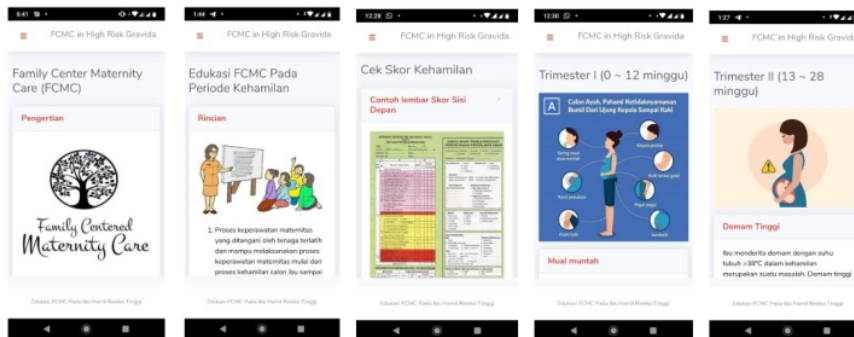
8:41 ≡ FCMC in High Risk Gravida

Family Center Maternity Care (FCMC)

Pengertian

Family Centered Maternity Care

Edukasi FCMC Pada Ibu Hamil Risiko Tinggi

1:44 ≡ FCMC in High Risk Gravida

Edukasi FCMC Pada Periode Kehamilan

Rincian

1. Proses keperawatan maternitas yang ditangani oleh tenaga terlatih dan mampu melaksanakan proses keperawatan maternitas mulai dari proses kehamilan calon ibu sampai

Edukasi FCMC Pada Ibu Hamil Risiko Tinggi

12:28 ≡ FCMC in High Risk Gravida

Cek Skor Kehamilan

Contoh lembar Skor Sisi Depan

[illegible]

Edukasi FCMC Pada Ibu Hamil Risiko Tinggi

12:30 ≡ FCMC in High Risk Gravida

Trimester I (0 ~ 12 minggu)

A Cabe Ayah, Pahami Ketidaknyamanan Bumil Dari Ujung Kepala Sampai Kaki

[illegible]

Mual muntah

Edukasi FCMC Pada Ibu Hamil Risiko Tinggi

1:27 ≡ FCMC in High Risk Gravida

Trimester II (13 ~ 28 minggu)

Demam Tinggi

Ibu menderita demam dengan suhu tubuh >38°C dalam kehamilan merupakan suatu masalah. Demam tinggi

Edukasi FCMC Pada Ibu Hamil Risiko Tinggi